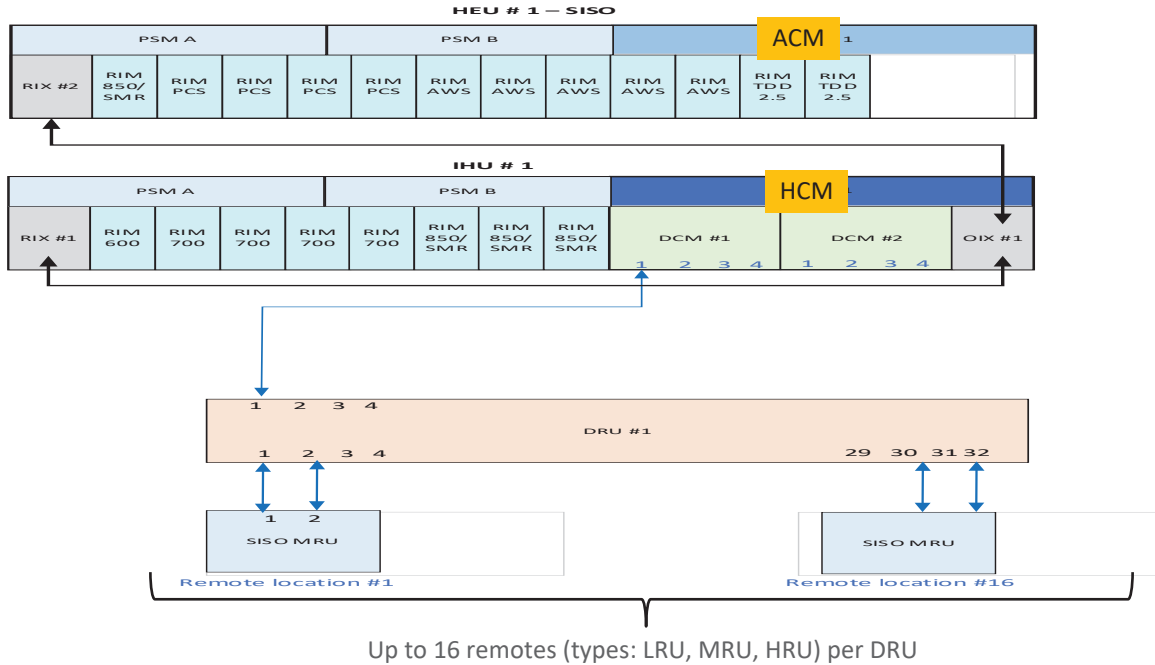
HEU # 1 – SISO

PSM A

PSM B

ACM

1

RIX #2

RIM 850/ SMR

RIM PCS

RIM PCS

RIM PCS

RIM PCS

RIM AWS

RIM AWS

RIM AWS

RIM AWS

RIM AWS

RIM TDD 2.5

RIM TDD 2.5

IHU # 1

PSM A

PSM B

HCM

RIX #1

RIM 600

RIM 700

RIM 700

RIM 700

RIM 700

RIM 850/ SMR

RIM 850/ SMR

RIM 850/ SMR

DCM #1

1 2 3 4

DCM #2

1 2 3 4

OIX #1

1 2 3 4

DRU #1

1 2 3 4

29 30 31 32

1 2

SISO MRU

Remote location #1

SISO MRU

Remote location #16

Up to 16 remotes (types: LRU, MRU, HRU) per DRU